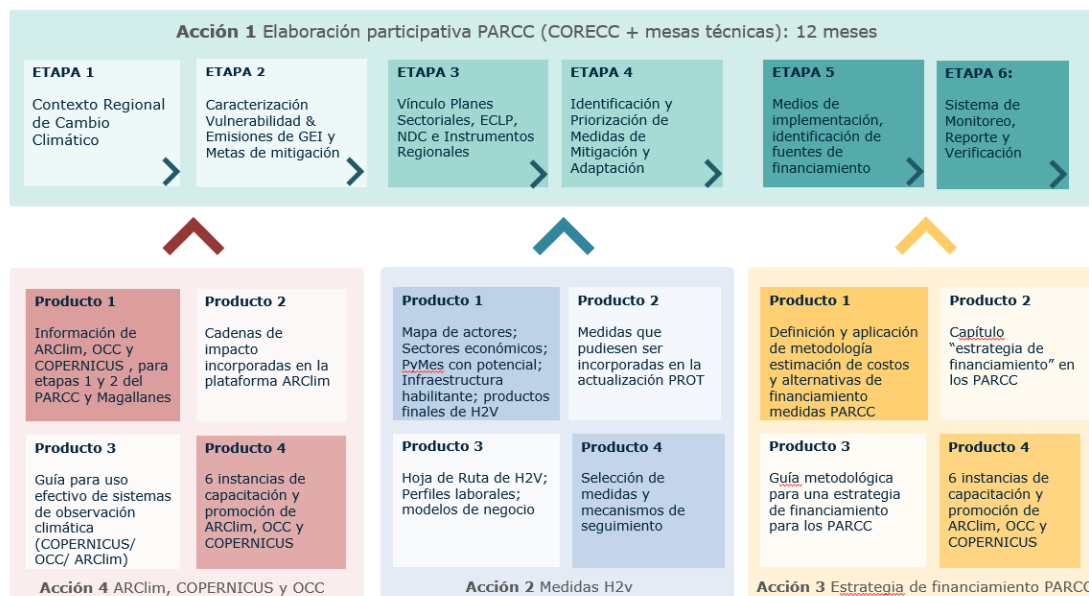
**Acción 1** Elaboración participativa PARCC (CORECC + mesas técnicas): 12 meses

**ETAPA 1**
Contexto Regional de Cambio Climático

**ETAPA 2**
Caracterización Vulnerabilidad & Emisiones de GEI y Metas de mitigación

**ETAPA 3**
Vínculo Planes Sectoriales, ECLP, NDC e Instrumentos Regionales

**ETAPA 4**
Identificación y Priorización de Medidas de Mitigación y Adaptación

**ETAPA 5**
Medios de implementación, identificación de fuentes de financiamiento

**ETAPA 6:**
Sistema de Monitoreo, Reporte y Verificación

**Producto 1**
Información de ARClim, OCC y COPERNICUS , para etapas 1 y 2 del PARCC y Magallanes

**Producto 2**
Cadenas de impacto incorporadas en la plataforma ARClim

**Producto 3**
Guía para uso efectivo de sistemas de observación climática (COPERNICUS/ OCC/ ARClim)

**Producto 4**
6 instancias de capacitación y promoción de ARClim, OCC y COPERNICUS

**Acción 4** ARClim, COPERNICUS y OCC

**Producto 1**
Mapa de actores; Sectores económicos; PyMes con potencial; Infraestructura habilitante; productos finales de H2V

**Producto 2**
Medidas que pudiesen ser incorporadas en la actualización PROT

**Producto 3**
Hoja de Ruta de H2V; Perfiles laborales; modelos de negocio

**Producto 4**
Selección de medidas y mecanismos de seguimiento

**Acción 2** Medidas H2v

**Producto 1**
Definición y aplicación de metodología estimación de costos y alternativas de financiamiento medidas PARCC

**Producto 2**
Capítulo "estrategia de financiamiento" en los PARCC

**Producto 3**
Guía metodológica para una estrategia de financiamiento para los PARCC

**Producto 4**
6 instancias de capacitación y promoción de ARClim, OCC y COPERNICUS

**Acción 3** Estrategia de financiamiento PARCC